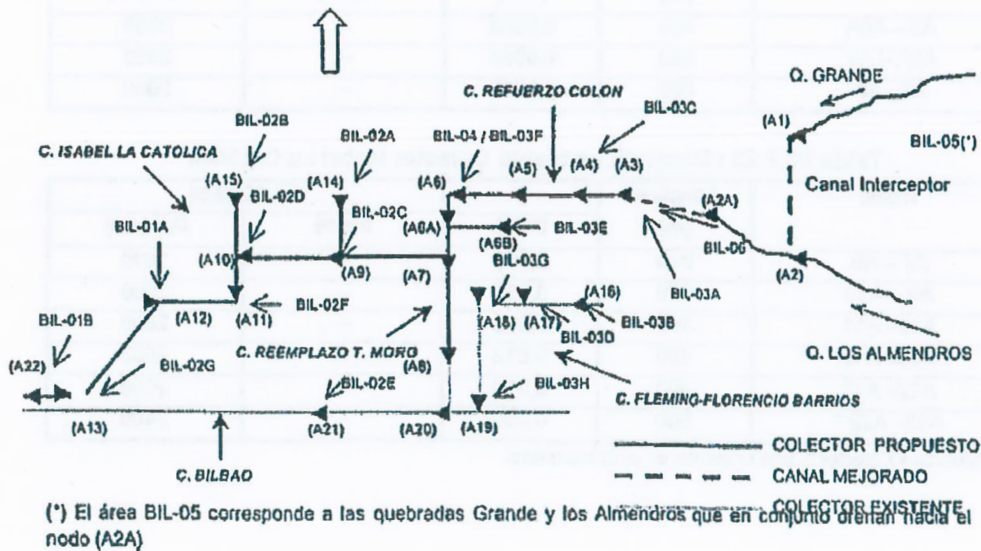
Q. GRANDE

C. REFUERZO COLON

BIL-03C

(A1)

BIL-05(*)

BIL-02B

BIL-02A

BIL-04 / BIL-03F

(A5)

(A4)

(A3)

C. ISABEL LA CATOLICA

(A15)

(A14)

(A6)

Canal Interceptor

BIL-02D

(A2A)

BIL-01A

BIL-02C

(A6A)

BIL-03E

BIL-06

(A10)

(A9)

(A6B)

(A2)

(A7)

BIL-03G

BIL-03A

(A16)

BIL-02F

(A12)

(A11)

(A18)

(A17)

BIL-03B

BIL-01B

BIL-03D

C. REEMPLAZO T. MORO

Q. LOS ALMENDROS

(A22)

BIL-02G

(A8)

BIL-02E

BIL-03H

C. FLEMING-FLORENCIO BARRIOS

(A13)

(A21)

(A20)

(A19)

C. BILBAO

COLECTOR PROPUESTO

CANAL MEJORADO

COLECTOR EXISTENTE

(*) El área BIL-05 corresponde a las quebradas Grande y los Almendros que en conjunto drenan hacia el nodo (A2A)